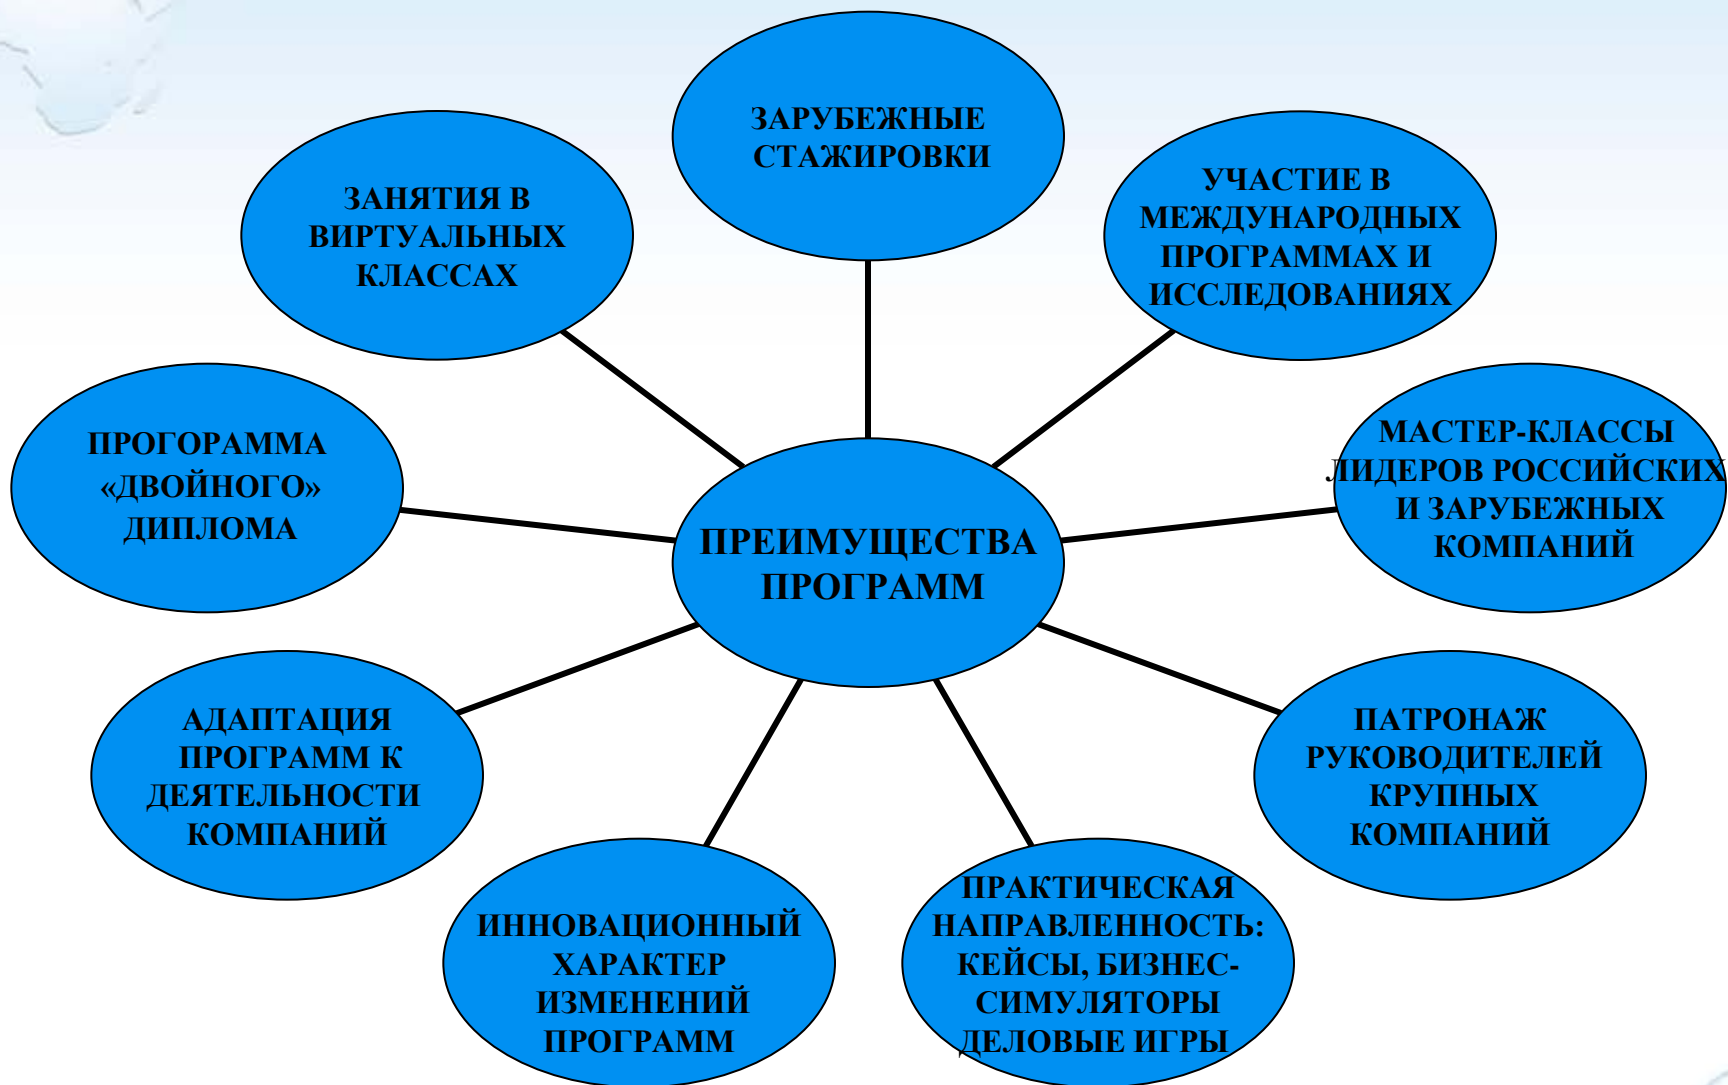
ЗАРУБЕЖНЫЕ СТАЖИРОВКИ

ЗАНЯТИЯ В ВИРТУАЛЬНЫХ КЛАССАХ

УЧАСТИЕ В МЕЖДУНАРОДНЫХ ПРОГРАММАХ И ИССЛЕДОВАНИЯХ

ПРОГОРАММА «ДВОЙНОГО» ДИПЛОМА

ПРЕИМУЩЕСТВА ПРОГРАММ

МАСТЕР-КЛАССЫ ЛИДЕРОВ РОССИЙСКИХ И ЗАРУБЕЖНЫХ КОМПАНИЙ

АДАПТАЦИЯ ПРОГРАММ К ДЕЯТЕЛЬНОСТИ КОМПАНИЙ

ПАТРОНАЖ РУКОВОДИТЕЛЕЙ КРУПНЫХ КОМПАНИЙ

ИННОВАЦИОННЫЙ ХАРАКТЕР ИЗМЕНЕНИЙ ПРОГРАММ

ПРАКТИЧЕСКАЯ НАПРАВЛЕННОСТЬ: КЕЙСЫ, БИЗНЕС-СИМУЛЯТОРЫ ДЕЛОВЫЕ ИГРЫ